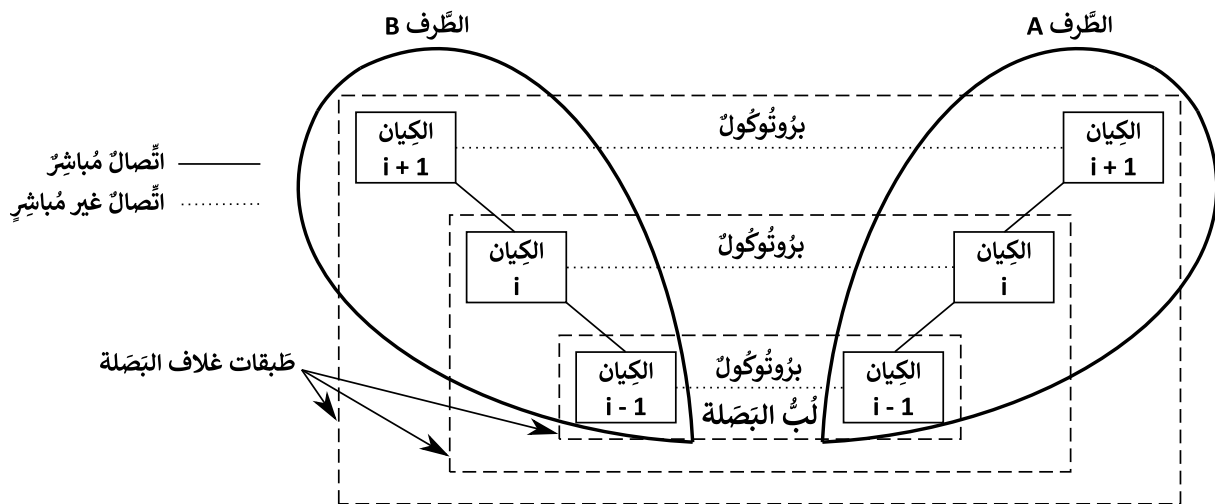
الطَّرف B
الطَّرف A
اتِّصالٌ مُباشِرٌ
اتِّصالٌ غير مُباشِرٍ
الكِيان
i + 1
برُوتُوكُولٌ
الكِيان
i + 1
الكِيان
i
برُوتُوكُولٌ
الكِيان
i
طَبقات غلاف البَصَلة
الكِيان
i - 1
برُوتُوكُولٌ
لُبُّ البَصَلة
الكِيان
i - 1